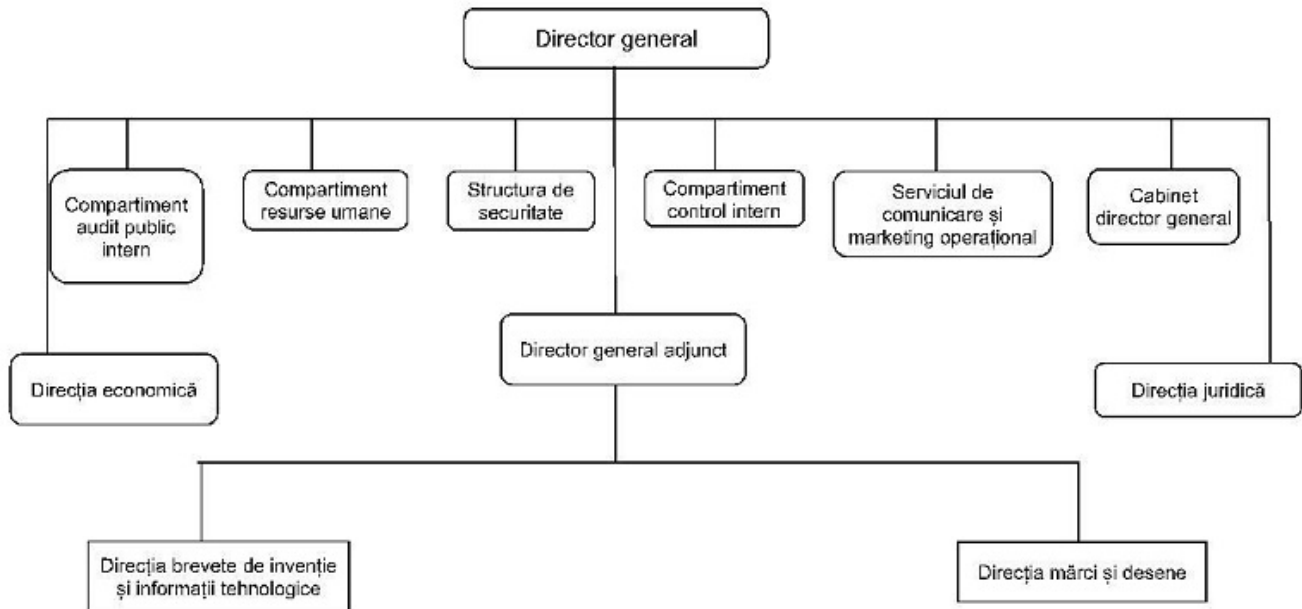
Director general

Compartiment audit public intern

Compartiment resurse umane

Structura de securitate

Compartiment control intern

Serviciul de comunicare și marketing operațional

Cabinet director general

Direcția economică

Director general adjunct

Direcția juridică

Direcția brevete de invenție și informații tehnologice

Direcția mărci și desene